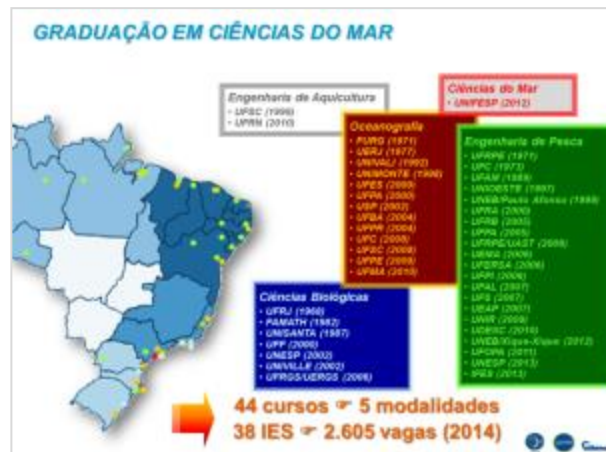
GRADUAÇÃO EM CIÊNCIAS DO MAR

Engenharia de Aquicultura
• UFSC (1998)
• UFRN (2010)

Ciências do Mar
• UNIFESP (2012)

Oceanografia
• FURG (1971)
• UERJ (1977)
• UNIVALI (1992)
• UNIMONTE (1996)
• UFES (2000)
• UFPA (2000)
• USP (2002)
• UFBA (2004)
• UFPR (2004)
• UFC (2008)
• UFSC (2008)
• UFPE (2009)
• UFMA (2010)

Engenharia de Pesca
• UFRPE (1971)
• UFC (1973)
• UFAM (1988)
• UNIOESTE (1997)
• UNEB/Paulo Afonso (1998)
• UFRA (2000)
• UFRB (2005)
• UFPI (2005)
• UFRPE/UAST (2006)
• UEMA (2006)
• UFERSA (2006)
• UFPI (2006)
• UFAL (2007)
• UFS (2007)
• UEAP (2007)
• UNIR (2009)
• UDESC (2010)
• UNEB/Xique-Xique (2012)
• UFOPA (2011)
• UNESP (2013)
• IFES (2013)

Ciências Biológicas
• UFRJ (1960)
• FAMATH (1982)
• UNISANTA (1987)
• UFF (2000)
• UNESP (2002)
• UNIVILLE (2002)
• UFRGS/UERGS (2006)

44 cursos ☞ 5 modalidades
38 IES ☞ 2.605 vagas (2014)